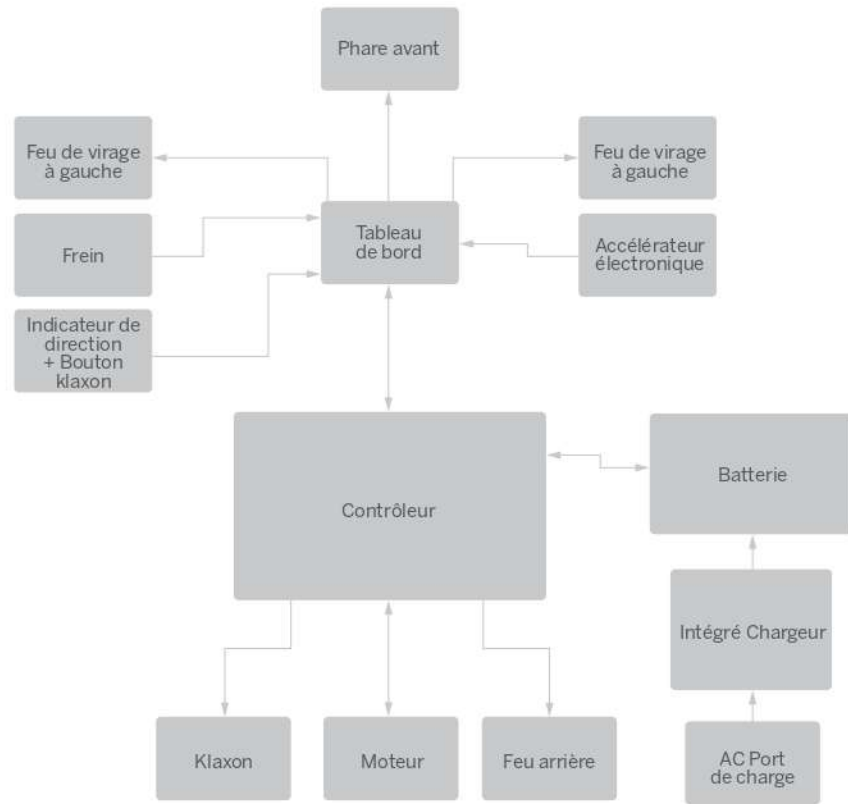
Phare avant

Feu de virage à gauche

Feu de virage à gauche

Frein

Tableau de bord

Accélérateur électronique

Indicateur de direction + Bouton klaxon

Contrôleur

Batterie

Intégré Chargeur

Klaxon

Moteur

Feu arrière

AC Port de charge